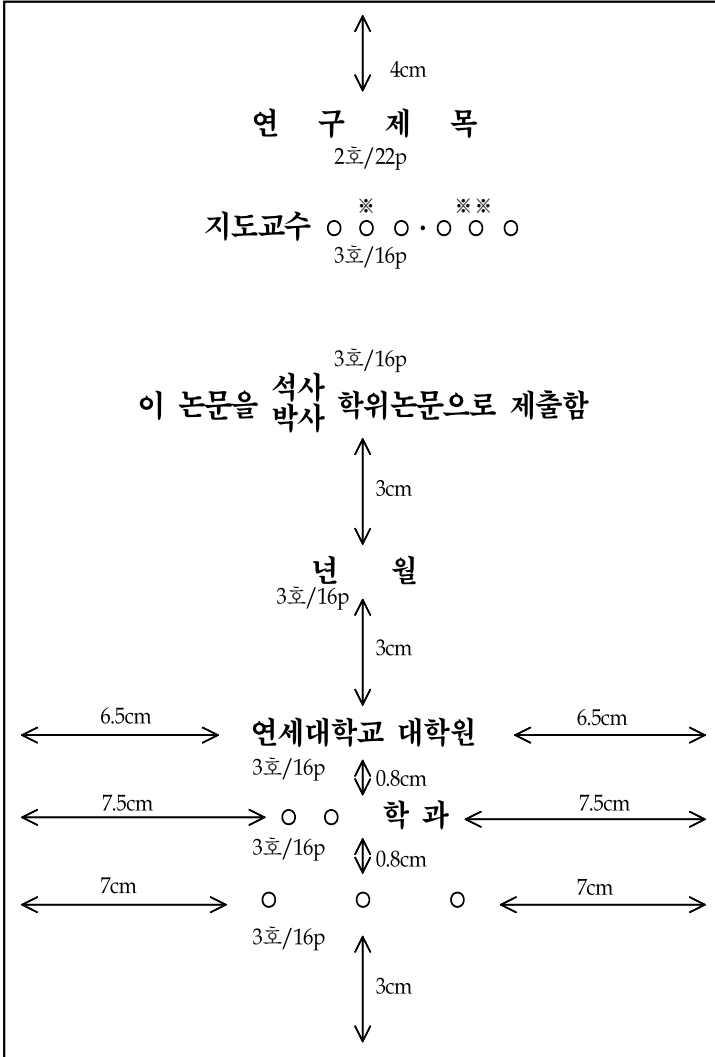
4cm

연 구 제 목

2호/22p

※ ※※

지도교수 ○ ○ ○ · ○ ○ ○

3호/16p

3호/16p

이 논문을 석사 박사 학위논문으로 제출함

3cm

년 월

3호/16p

3cm

6.5cm 연세대학교 대학원 6.5cm

3호/16p 0.8cm

7.5cm ○ ○ 학 과 7.5cm

3호/16p 0.8cm

7cm ○ ○ ○ 7cm

3호/16p

3cm